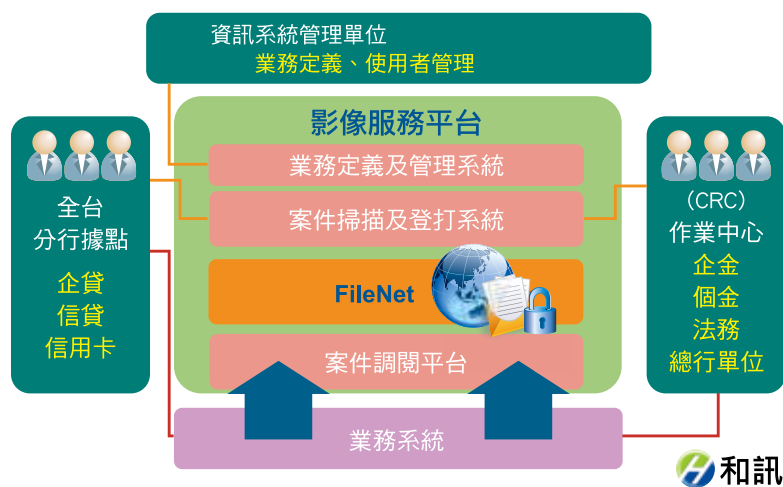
資訊系統管理單位
業務定義、使用者管理

影像服務平台

業務定義及管理系統

案件掃描及登打系統

FileNet

案件調閱平台

全台
分行據點
企貸
信貸
信用卡

(CRC)
作業中心
企金
個金
法務
總行單位

業務系統

和訊